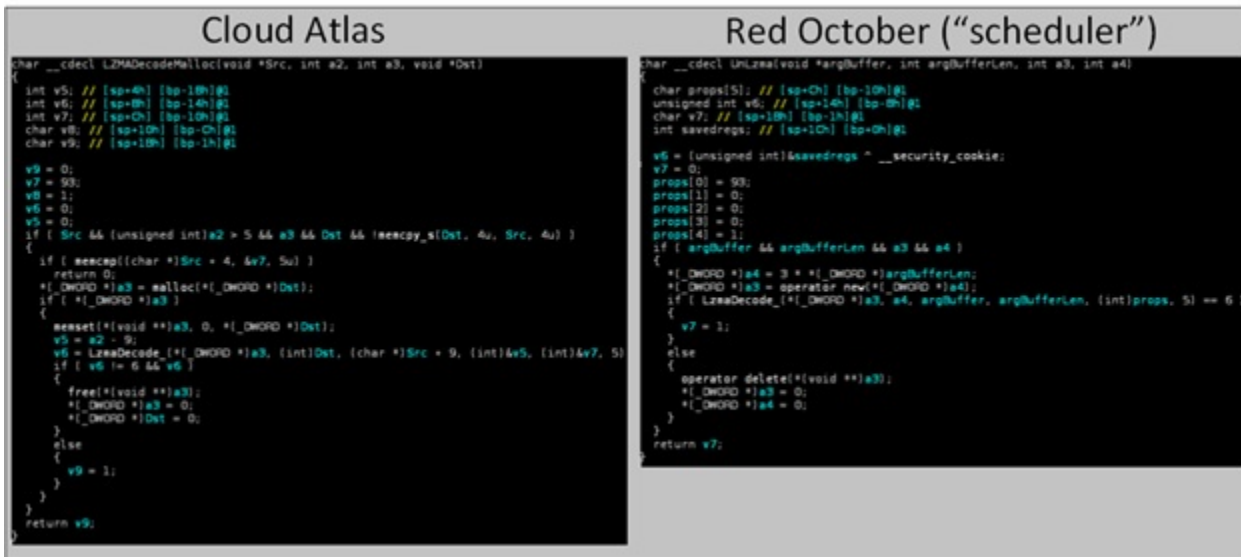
Cloud Atlas

char __cdecl LZMADecodeMalloc(void *Src, int a2, int a3, void *Dst)
{
  int v5; // [sp+4h] [bp-18h]@1
  int v6; // [sp+8h] [bp-14h]@1
  int v7; // [sp+Ch] [bp-10h]@1
  char v8; // [sp+10h] [bp-Ch]@1
  char v9; // [sp+18h] [bp-1h]@1

  v9 = 0;
  v7 = 93;
  v8 = 1;
  v6 = 0;
  v5 = 0;
  if ( Src && (unsigned int)a2 > 5 && a3 && Dst && !memcpy_s(Dst, 4u, Src, 4u) )
  {
    if ( memcmp((char *)Src + 4, &v7, 5u) )
      return 0;
    *(_DWORD *)a3 = malloc(*(_DWORD *)Dst);
    if ( *(_DWORD *)a3 )
    {
      memset(*(void **)a3, 0, *(_DWORD *)Dst);
      v5 = a2 - 9;
      v6 = LzmaDecode_(*(_DWORD *)a3, (int)Dst, (char *)Src + 9, (int)&v5, (int)&v7, 5)
      if ( v6 != 6 && v6 )
      {
        free(*(void **)a3);
        *(_DWORD *)a3 = 0;
        *(_DWORD *)Dst = 0;
      }
      else
      {
        v9 = 1;
      }
    }
  }
  return v9;
}

Red October ("scheduler")

char __cdecl UnLzma(void *argBuffer, int argBufferLen, int a3, int a4)
{
  char props[5]; // [sp+Ch] [bp-10h]@1
  unsigned int v6; // [sp+14h] [bp-8h]@1
  char v7; // [sp+18h] [bp-1h]@1
  int savedregs; // [sp+1Ch] [bp+0h]@1

  v6 = (unsigned int)&savedregs ^ __security_cookie;
  v7 = 0;
  props[0] = 93;
  props[1] = 0;
  props[2] = 0;
  props[3] = 0;
  props[4] = 1;
  if ( argBuffer && argBufferLen && a3 && a4 )
  {
    *(_DWORD *)a4 = 3 * *(_DWORD *)argBufferLen;
    *(_DWORD *)a3 = operator new(*(_DWORD *)a4);
    if ( LzmaDecode_(*(_DWORD *)a3, a4, argBuffer, argBufferLen, (int)props, 5) == 6
    {
      v7 = 1;
    }
    else
    {
      operator delete(*(void **)a3);
      *(_DWORD *)a3 = 0;
      *(_DWORD *)a4 = 0;
    }
  }
  return v7;
}